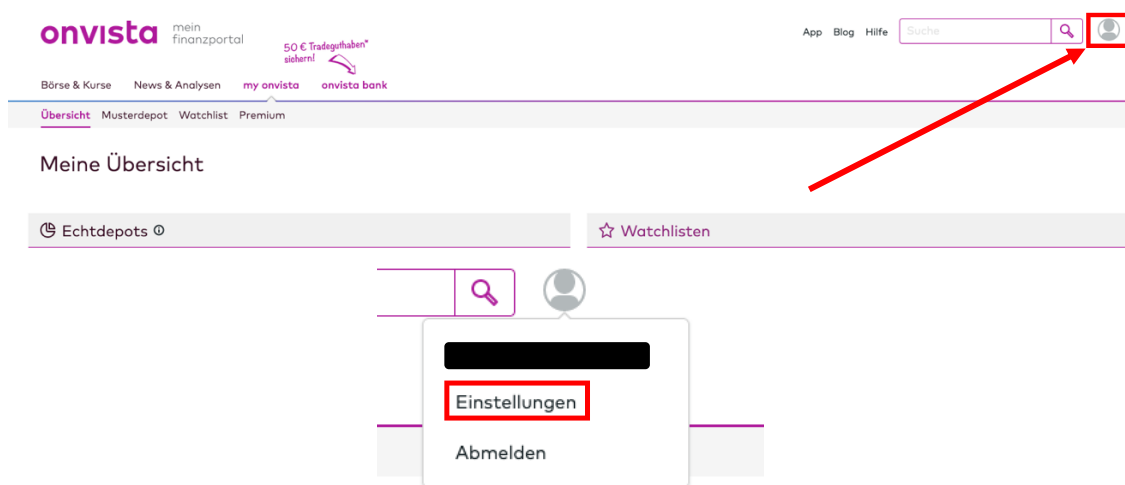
onvista mein finanzportal

50 € Tradeguthaben* sichern!

App Blog Hilfe Suche

Börse & Kurse News & Analysen my onvista onvista bank

Übersicht Musterdepot Watchlist Premium

Meine Übersicht

Echtdepots

Watchlisten

Einstellungen

Abmelden